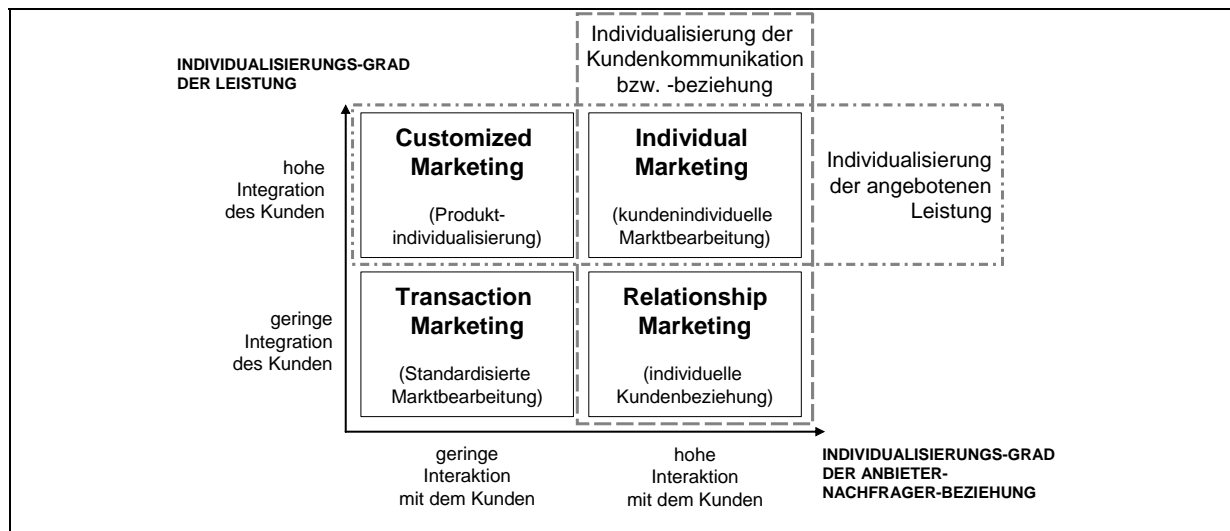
INDIVIDUALISIERUNGS-GRAD DER LEISTUNG

Individualisierung der Kundenkommunikation bzw. -beziehung

hohe Integration des Kunden

Customized Marketing

(Produktindividualisierung)

Individual Marketing

(kundenindividuelle Marktbearbeitung)

Individualisierung der angebotenen Leistung

geringe Integration des Kunden

Transaction Marketing

(Standardisierte Marktbearbeitung)

Relationship Marketing

(individuelle Kundenbeziehung)

geringe Interaktion mit dem Kunden

hohe Interaktion mit dem Kunden

INDIVIDUALISIERUNGS-GRAD DER ANBIETER-NACHFRAGER-BEZIEHUNG